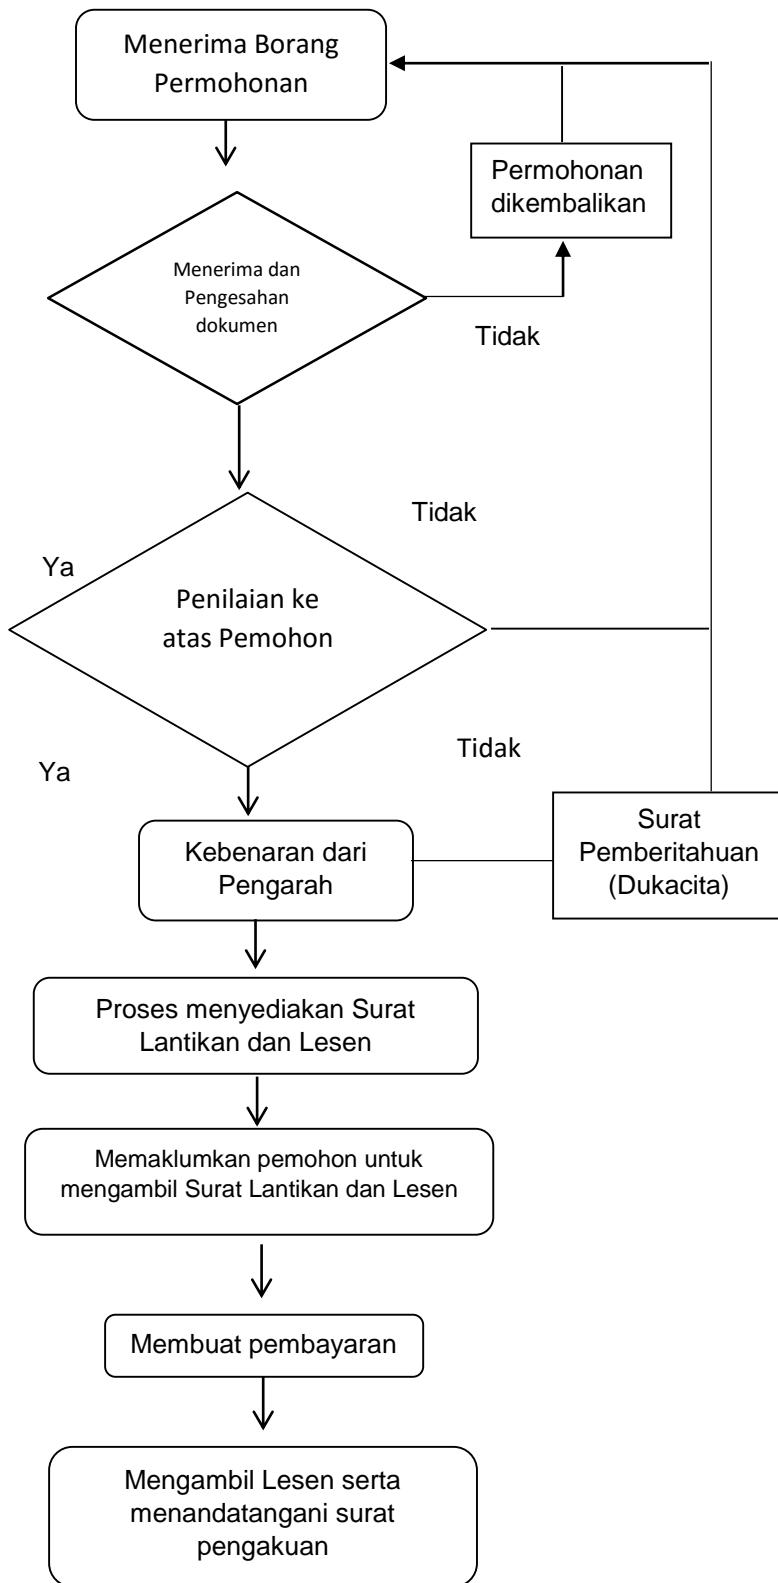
Menerima Borang Permohonan

Permohonan dikembalikan

Menerima dan Pengesahan dokumen

Tidak

Tidak

Ya

Penilaian ke atas Pemohon

Tidak

Ya

Kebenaran dari Pengarah

Surat Pemberitahuan (Dukacita)

Proses menyediakan Surat Lantikan dan Lesen

Memaklumkan pemohon untuk mengambil Surat Lantikan dan Lesen

Membuat pembayaran

Mengambil Lesen serta menandatangani surat pengakuan